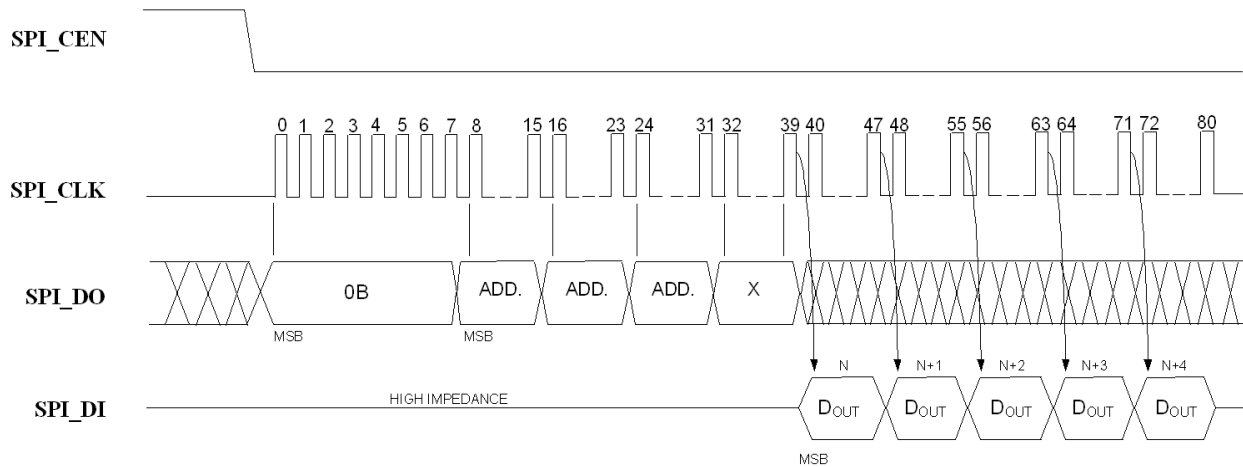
SPI_CEN

0 1 2 3 4 5 6 7 8 15 16 23 24 31 32 39 40 47 48 55 56 63 64 71 72 80

SPI_CLK

SPI_DO

0B

ADD.

ADD.

ADD.

X

MSB

MSB

N

N+1

N+2

N+3

N+4

SPI_DI

HIGH IMPEDANCE

$D_{OUT}$ $D_{OUT}$ $D_{OUT}$ $D_{OUT}$ $D_{OUT}$

MSB